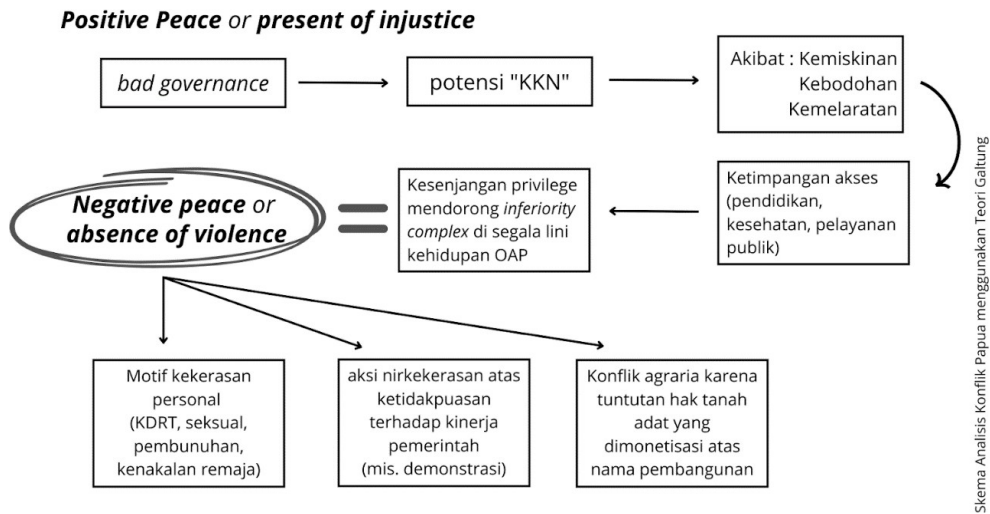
***Positive Peace*** *or* ***present of injustice***

*bad governance*

potensi "KKN"

Akibat : Kemiskinan
Kebodohan
Kemelaratan

Ketimpangan akses (pendidikan, kesehatan, pelayanan publik)

Kesenjangan privilege mendorong *inferiority complex* di segala lini kehidupan OAP

***Negative peace*** *or* ***absence of violence***

=

Motif kekerasan personal (KDRT, seksual, pembunuhan, kenakalan remaja)

aksi nirkekerasan atas ketidakpuasan terhadap kinerja pemerintah (mis. demonstrasi)

Konflik agraria karena tuntutan hak tanah adat yang dimonetisasi atas nama pembangunan

Skema Analisis Konflik Papua menggunakan Teori Galtung